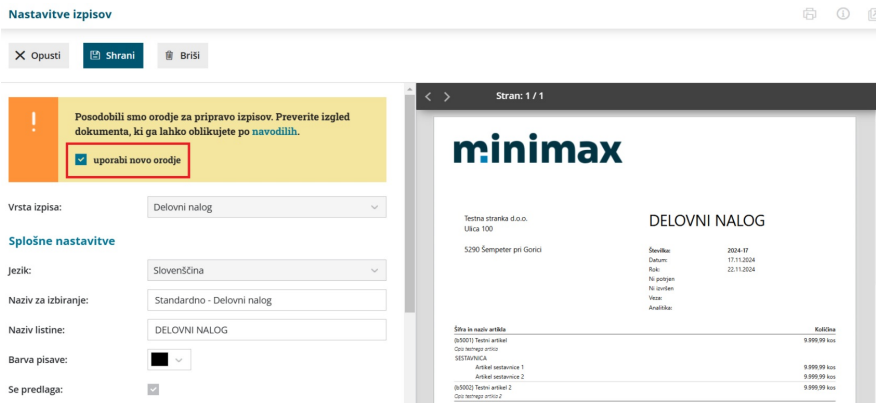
Nastavitve izpisov

Opusti Shrani Briši

Posodobili smo orodje za pripravo izpisov. Preverite izgled dokumenta, ki ga lahko oblikujete po navodilih.

uporabi novo orodje

Vrsta izpisa: Delovni nalog

Splošne nastavitve

Jezik: Slovenščina

Naziv za izbiranje: Standardno - Delovni nalog

Naziv listine: DELOVNI NALOG

Barva pisave:

Se predlaga:

Stran: 1 / 1

minimax

Testna stranka d.o.o.
Ulica 100

5290 Šempeter pri Gorici

DELOVNI NALOG

| | |
|---|---|
| Številka: | 2024-17 |
| Datum: | 17.11.2024 |
| Rok: | 22.11.2024 |
| Ni potrjen | |
| Ni izvršen | |
| Veza: | |
| Analitika: | |

| Šifra in naziv artikla | Količina |
|---|---|
| (b5001) Testni artikel | 9.999,99 kos |
| Opis testnega artikla | |
| SESTAVNICA | |
| Artikel sestavnice 1 | 9.999,99 kos |
| Artikel sestavnice 2 | 9.999,99 kos |
| (b5002) Testni artikel 2 | 9.999,99 kos |
| Opis testnega artikla 2 | |